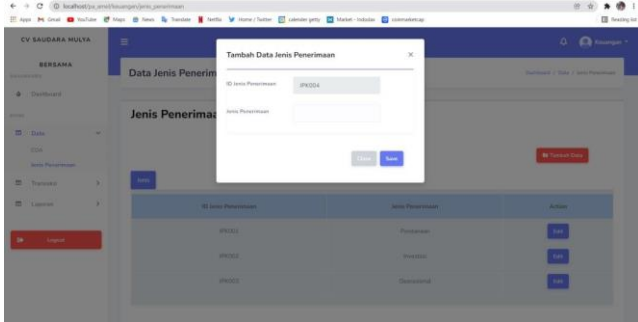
localhost/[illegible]/keuangan/jenis_penerimaan

Apps Gmail YouTube Maps News Translate Netflix Home / Twitter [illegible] Market - Indodax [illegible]

Reading list

CV SAUDARA MULYA BERSAMA

Dashboard

Data

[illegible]

Jenis Penerimaan

Transaksi

Laporan

Logout

Data Jenis Penerim

Dashboard / Data / Jenis Penerimaan

Jenis Penerimaa

Tambah Data

Print

| ID Jenis Penerimaan | Jenis Penerimaan | Action |
|---|---|---|
| IPK001 | Penjualan | Edit |
| IPK002 | Investasi | Edit |
| IPK003 | Operasional | Edit |

Tambah Data Jenis Penerimaan

×

ID Jenis Penerimaan IPK004

Jenis Penerimaan

Close Save

Keuangan